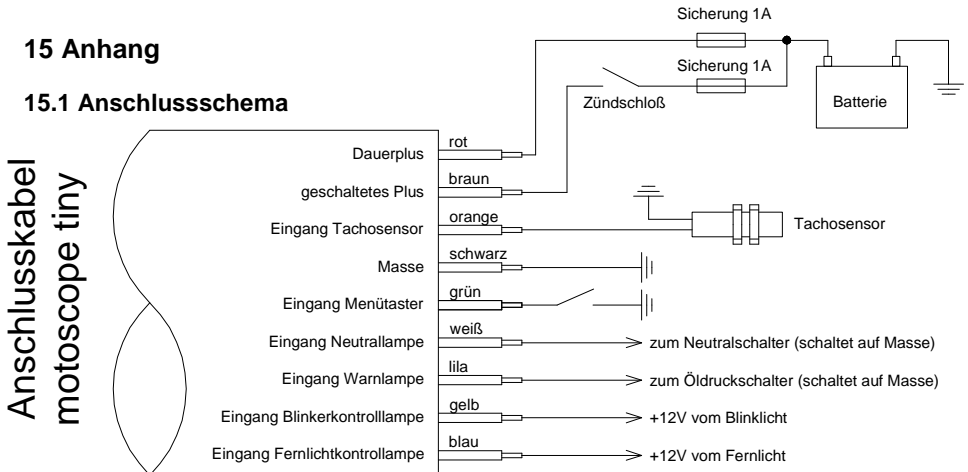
15 Anhang

15.1 Anschlussschema

Anschlusskabel motoscope tiny

Sicherung 1A

Sicherung 1A

Zündschloß

Batterie

Dauerplus
rot

geschaltetes Plus
braun

Eingang Tachosensor
orange

Tachosensor

Masse
schwarz

Eingang Menütaster
grün

Eingang Neutrallampe
weiß
zum Neutralschalter (schaltet auf Masse)

Eingang Warnlampe
lila
zum Öldruckschalter (schaltet auf Masse)

Eingang Blinkerkontrolllampe
gelb
+12V vom Blinklicht

Eingang Fernlichtkontrollampe
blau
+12V vom Fernlicht